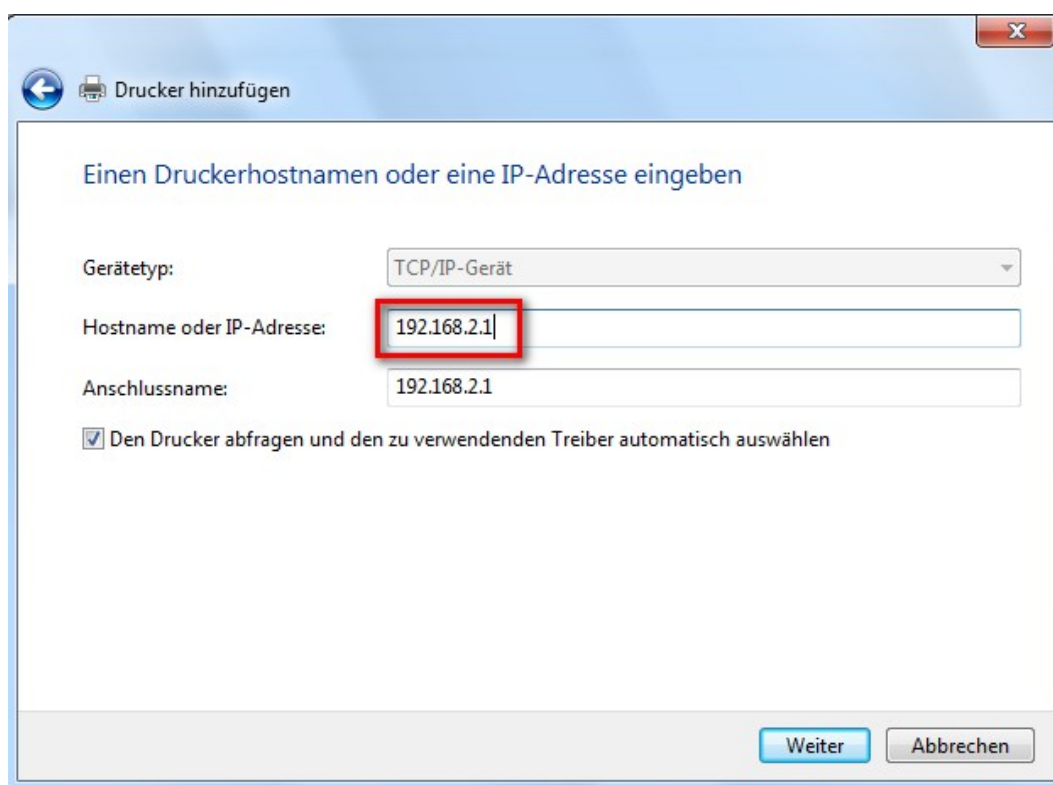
Drucker hinzufügen

Einen Druckerhostnamen oder eine IP-Adresse eingeben

Gerätetyp: TCP/IP-Gerät

Hostname oder IP-Adresse: 192.168.2.1

Anschlussname: 192.168.2.1

Den Drucker abfragen und den zu verwendenden Treiber automatisch auswählen

Weiter Abbrechen